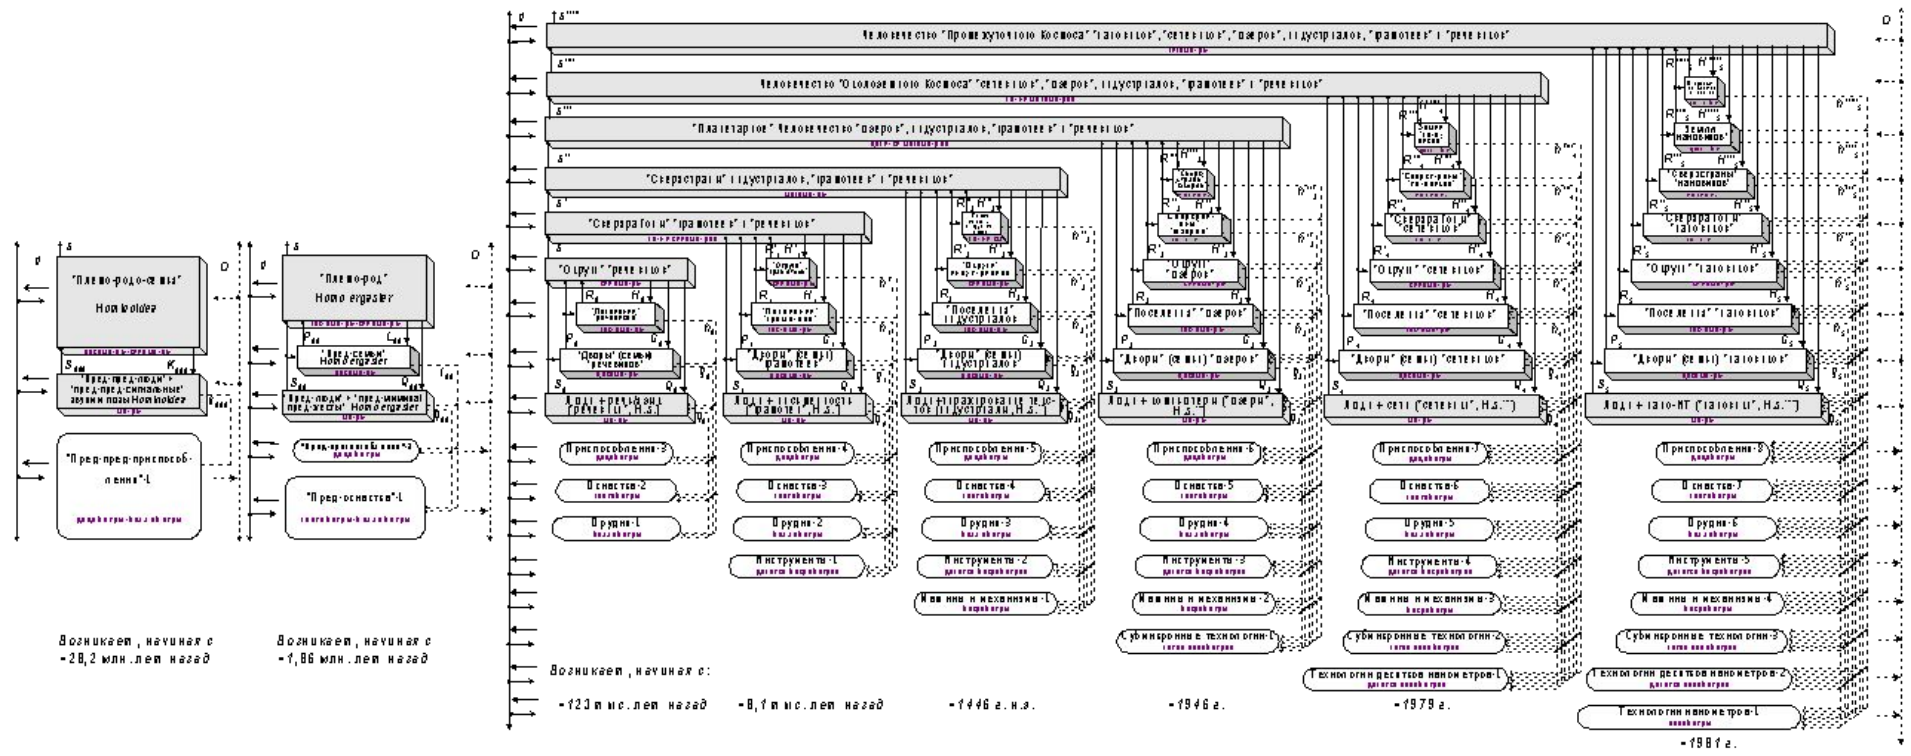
"Племя-родо-семья"
Hominoidea

"Пред-пред-люди" + "пред-пред-сигнальные" звуки позы Hominoidea

"Пред-пред-приспособления"-1

Возникает, начиная с ~28,2 млн. лет назад

"Племя-род"
Homo ergaster

"Пред-семьи" Homo ergaster

"Пред-люди" + "пред-мимика пред-жесты" Homo ergaster

"Пред-приспособления"-2

"Пред-оснастка"-1

Возникает, начиная с ~1,86 млн. лет назад

Человечество "Промежуточного Космоса" "галоктов", "сетевиков", "озеров", индустриалов, "грамотеев" и "речевиков"

Человечество "Околоземного Космоса" "сетевиков", "озеров", индустриалов, "грамотеев" и "речевиков"

"Планетарное" Человечество "озеров", индустриалов, "грамотеев" и "речевиков"

"Сверхстраны" индустриалов, "грамотеев" и "речевиков"

"Сверхрайоны" "грамотеев" и "речевиков"

"Округ" "речевиков"

"Поселения" "речевиков"

"Дворы" (семьи) "речевиков"

Люди + речь (речевики, H.s.)

Приспособления-3
Оснастка-2
Орудия-1

"Дворы" (семьи) "грамотеев"

Люди + письменность ("грамотеи", H.s.)

Приспособления-4
Оснастка-3
Орудия-2
Инструменты-1

"Поселения индустриалов"

"Дворы" (семьи) индустриалов

Люди + тиражирование текстов (индустриалы, H.s.)

Приспособления-5
Оснастка-4
Орудия-3
Инструменты-2
Машины и механизмы-1

"Округ" "озеров"

"Поселения" "озеров"

"Дворы" (семьи) "озеров"

Люди + компьютеры ("озеры", H.s.)

Приспособления-6
Оснастка-5
Орудия-4
Инструменты-3
Машины и механизмы-2
Субмикронные технологии-1

"Сверхрайоны" "сетевиков"

"Округ" "сетевиков"

"Поселения" "сетевиков"

"Дворы" (семьи) "сетевиков"

Люди + сети ("сетевики", H.s.)

Приспособления-7
Оснастка-6
Орудия-5
Инструменты-4
Машины и механизмы-3
Субмикронные технологии-2
Технологии десятков нанометров-1

"Земля нановиков"

"Сверхстраны" "нановиков"

"Сверхрайоны" "галоктов"

"Округ" "галоктов"

"Поселения" "галоктов"

"Дворы" (семьи) "галоктов"

Люди + нано-ИТ ("галокты", H.s.)

Приспособления-8
Оснастка-7
Орудия-6
Инструменты-5
Машины и механизмы-4
Субмикронные технологии-3
Технологии десятков нанометров-2
Технологии нанометров-1

Возникает, начиная с:

~123 тыс. лет назад
~8,1 тыс. лет назад
~1446 г. н.э.
~1946 г.
~1979 г.
~1981 г.